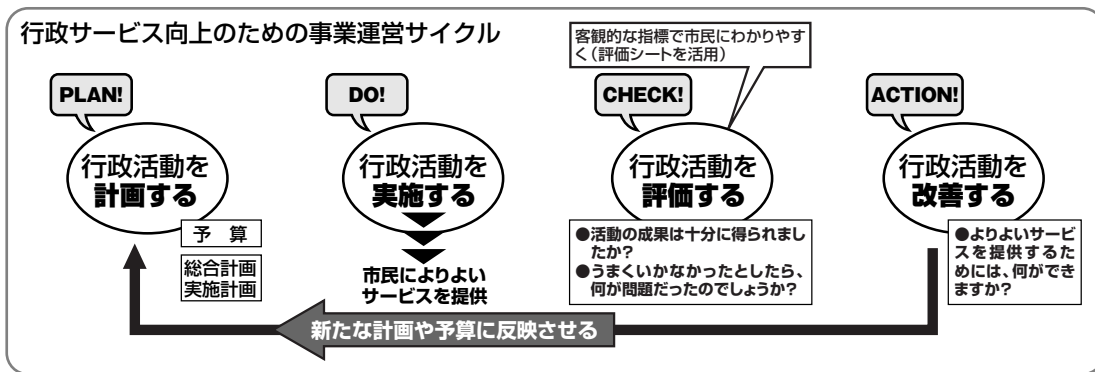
行政サービス向上のための事業運営サイクル

客観的な指標で市民にわかりやすく（評価シートを活用）

PLAN!

行政活動を計画する

予　算

総合計画
実施計画

DO!

行政活動を実施する

市民によりよいサービスを提供

CHECK!

行政活動を評価する

●活動の成果は十分に得られましたか？
●うまくいかなかったとしたら、何が問題だったのでしょうか？

ACTION!

行政活動を改善する

●よりよいサービスを提供するためには、何ができますか？

新たな計画や予算に反映させる